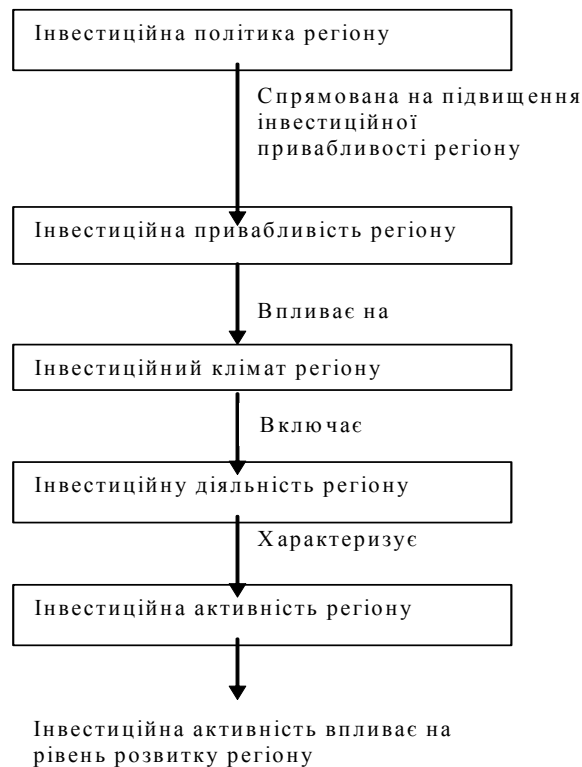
Інвестиційна політика регіону

Спрямована на підвищення інвестиційної привабливості регіону

Інвестиційна привабливість регіону

Впливає на

Інвестиційний клімат регіону

Включає

Інвестиційну діяльність регіону

Характеризує

Інвестиційна активність регіону

Інвестиційна активність впливає на рівень розвитку регіону